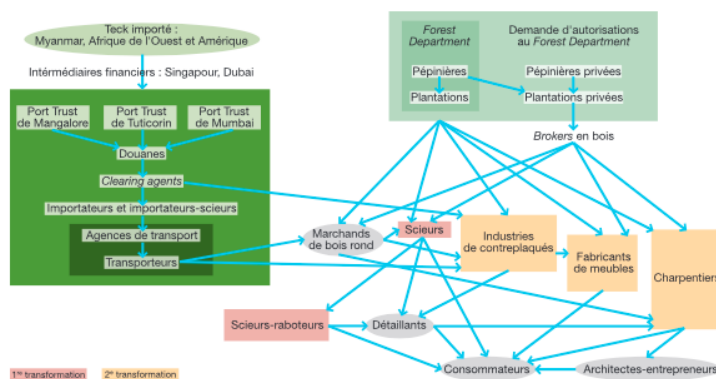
Teck importé :
Myanmar, Afrique de l'Ouest et Amérique

Intermédiaires financiers : Singapour, Dubai

Port Trust de Mangalore

Port Trust de Tuticorin

Port Trust de Mumbai

Douanes

Clearing agents

Importateurs et importateurs-scieurs

Agences de transport

Transporteurs

Forest Department

Demande d'autorisations au Forest Department

Pépinières

Plantations

Pépinières privées

Plantations privées

Brokers en bois

Marchands de bois rond

Scieurs

Industries de contreplaqués

Fabricants de meubles

Charpentiers

Scieurs-raboteurs

Détaillants

Consommateurs

Architectes-entrepreneurs

1$^{re}$ transformation

2$^{e}$ transformation